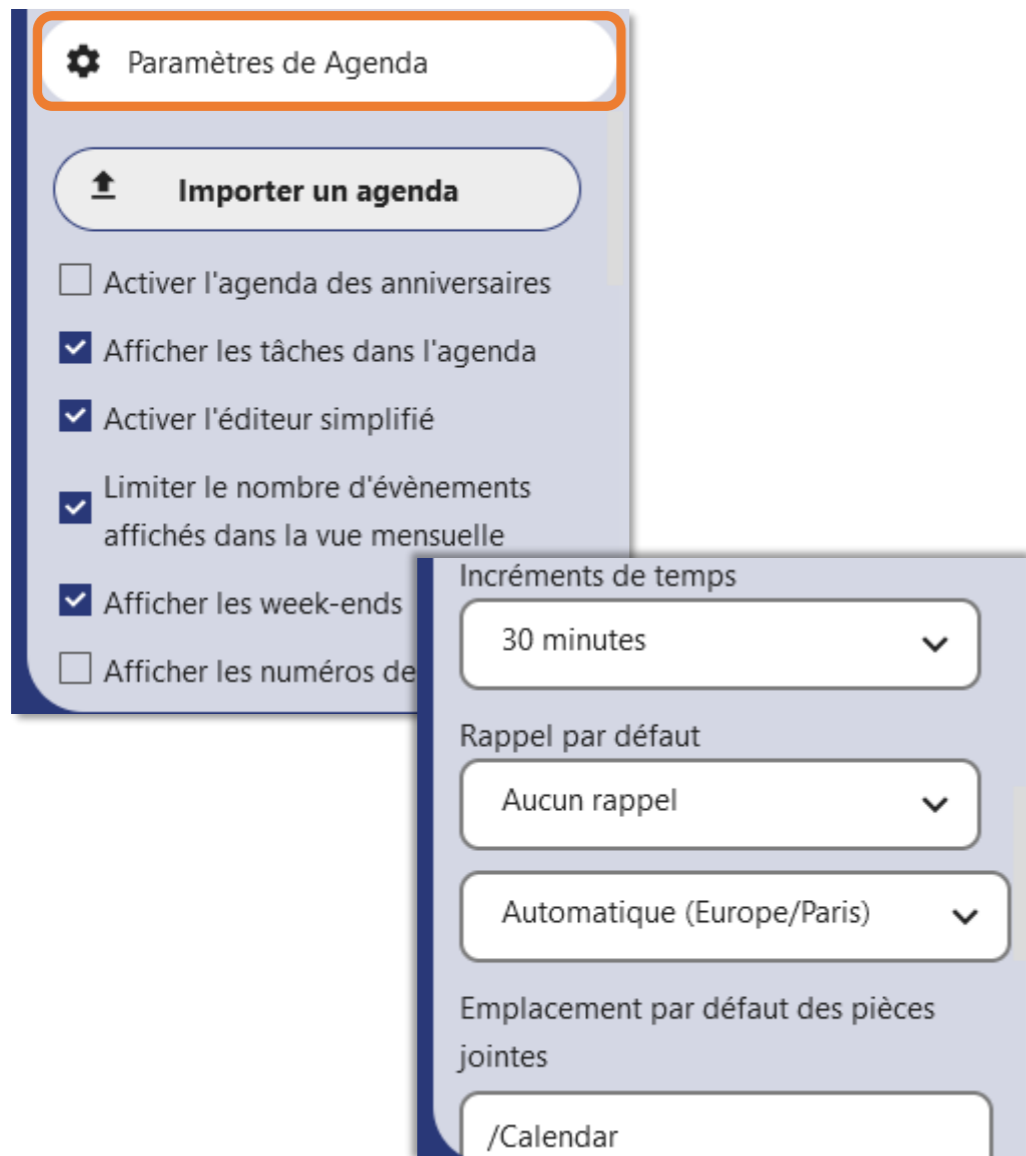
Paramètres de Agenda

Importer un agenda

Activer l'agenda des anniversaires

Afficher les tâches dans l'agenda

Activer l'éditeur simplifié

Limiter le nombre d'évènements affichés dans la vue mensuelle

Afficher les week-ends

Afficher les numéros de

Incréments de temps

30 minutes

Rappel par défaut

Aucun rappel

Automatique (Europe/Paris)

Emplacement par défaut des pièces jointes

/Calendar